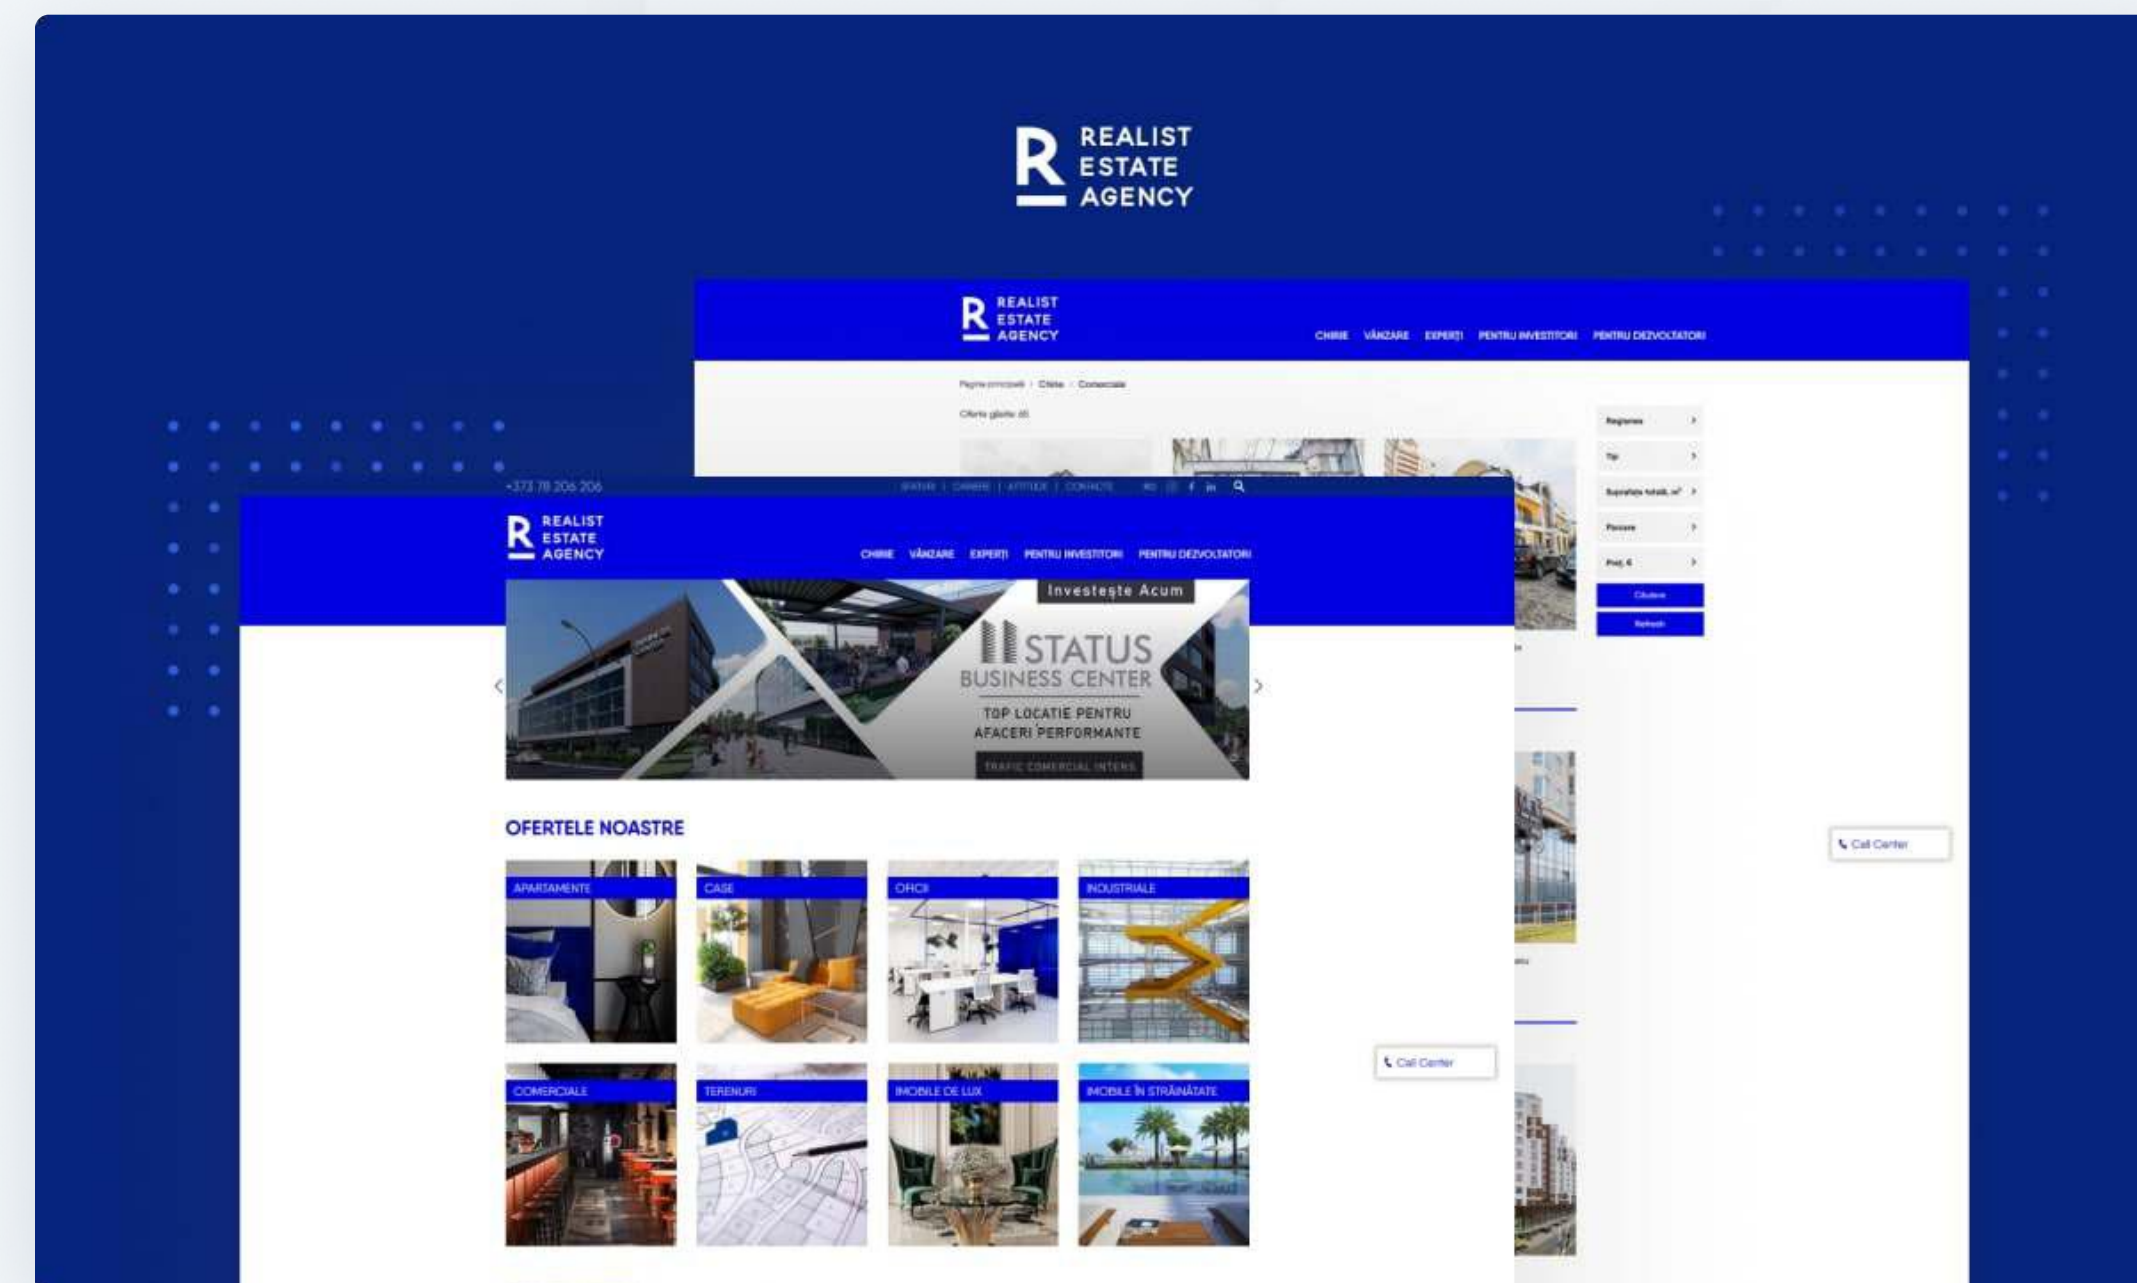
REALIST ESTATE AGENCY

REALIST ESTATE AGENCY

CHIRIE VÂNZARE EXPERȚI PENTRU INVESTITORI PENTRU DEZVOLTATORI

Pagina principală / Chirie / Comerciale

Oferte găsite: 45

Regiunea
Tip
Suprafața totală, m²
Parcare
Preț, €
Căutare
Refresh

Call Center

+373 78 206 206

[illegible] | CARIERE | ARTICOLE | CONTACTE

REALIST ESTATE AGENCY

CHIRIE VÂNZARE EXPERȚI PENTRU INVESTITORI PENTRU DEZVOLTATORI

Investește Acum
STATUS BUSINESS CENTER
TOP LOCATIE PENTRU AFACERI PERFORMANTE
TRAFIC COMERCIAL INTENS

OFERTELE NOASTRE

APARTAMENTE
CASE
OFICII
INDUSTRIALE
COMERCIALE
TERENURI
IMOBILE DE LUX
IMOBILE ÎN STRĂINĂTATE

Call Center